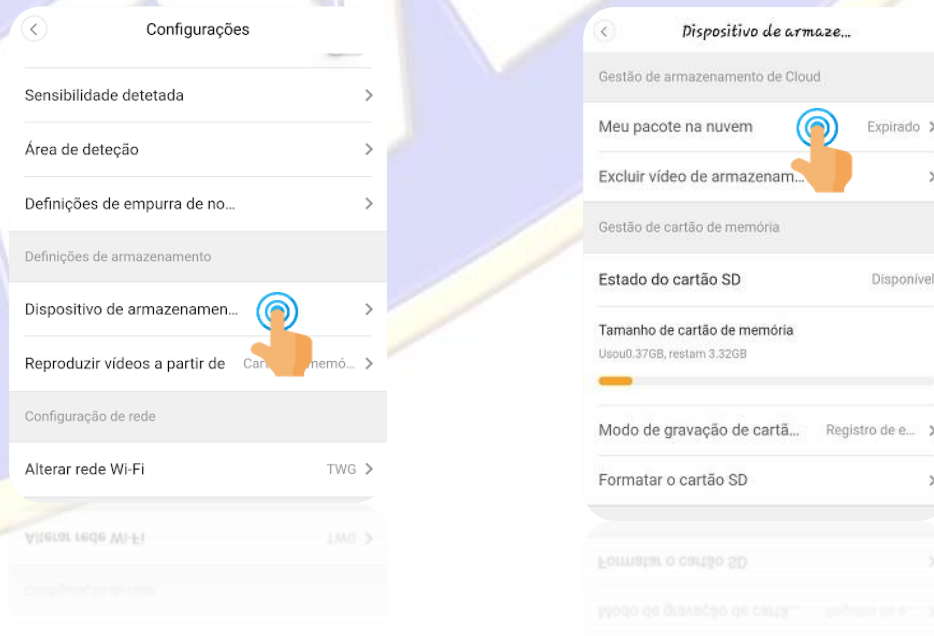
Configurações

Sensibilidade detetada

Área de deteção

Definições de empurra de no...

Definições de armazenamento

Dispositivo de armazenamen...

Reproduzir vídeos a partir de Car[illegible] memó...

Configuração de rede

Alterar rede Wi-Fi TWG

Dispositivo de armaze...

Gestão de armazenamento de Cloud

Meu pacote na nuvem Expirado

Excluir vídeo de armazenam...

Gestão de cartão de memória

Estado do cartão SD Disponível

Tamanho de cartão de memória
Usou0.37GB, restam 3.32GB

Modo de gravação de cartã... Registro de e...

Formatar o cartão SD